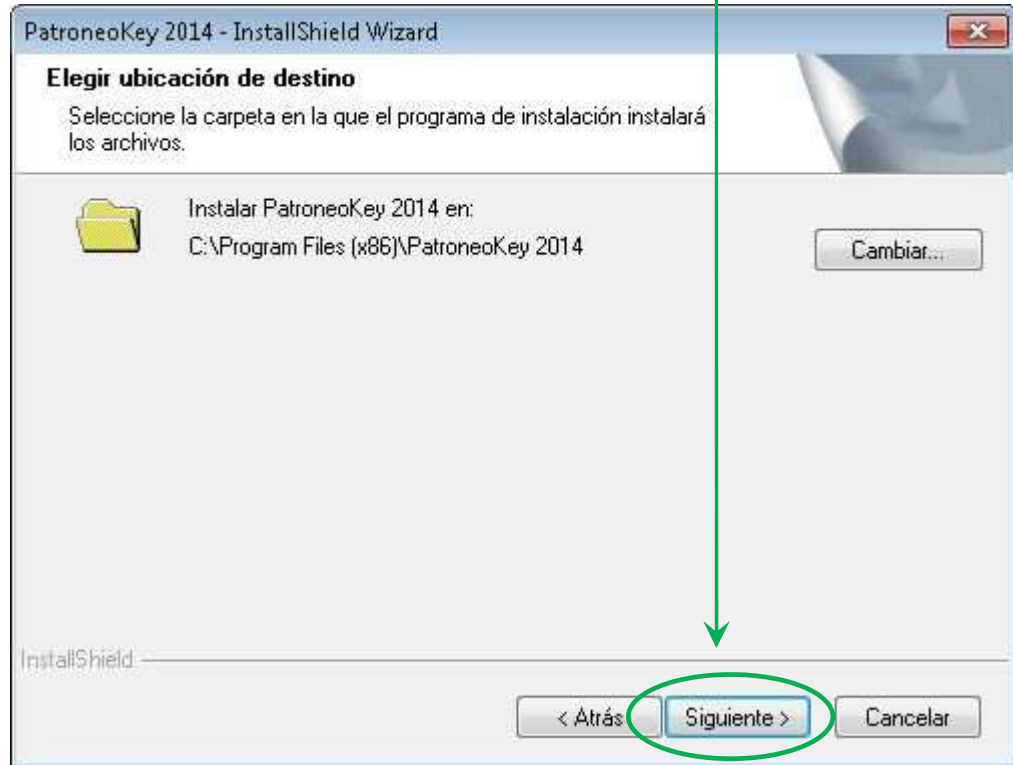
PatroneoKey 2014 - InstallShield Wizard

Elegir ubicación de destino

Seleccione la carpeta en la que el programa de instalación instalará los archivos.

Instalar PatroneoKey 2014 en:
C:\Program Files (x86)\PatroneoKey 2014

Cambiar...

InstallShield

< Atrás

Siguiente >

Cancelar